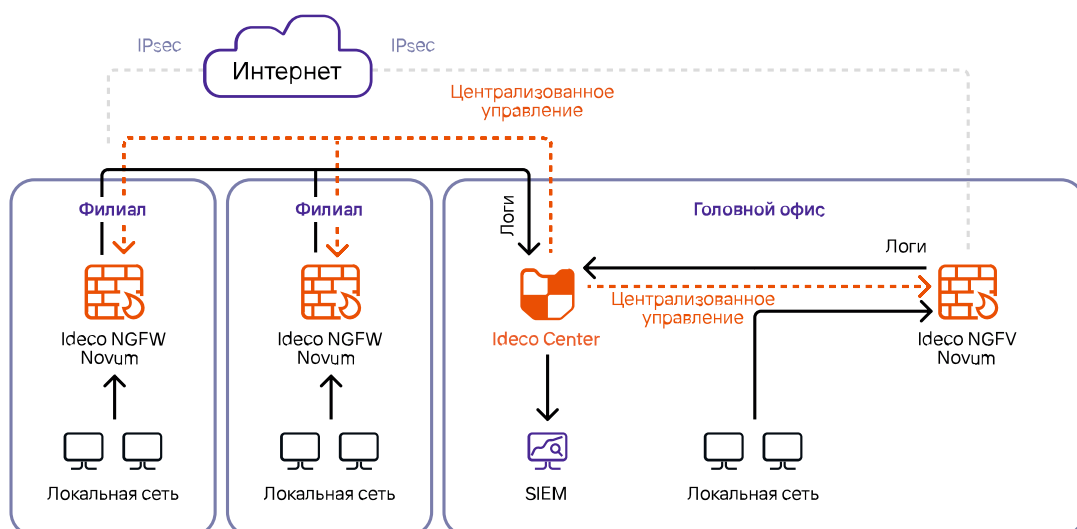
IPsec
Интернет
IPsec
Централизованное управление

Филиал
Ideco NGFW Novum
Локальная сеть

Филиал
Ideco NGFW Novum
Локальная сеть

Головной офис
Логи
Ideco Center
SIEM
Логи
Централизованное управление
Ideco NGFV Novum
Локальная сеть